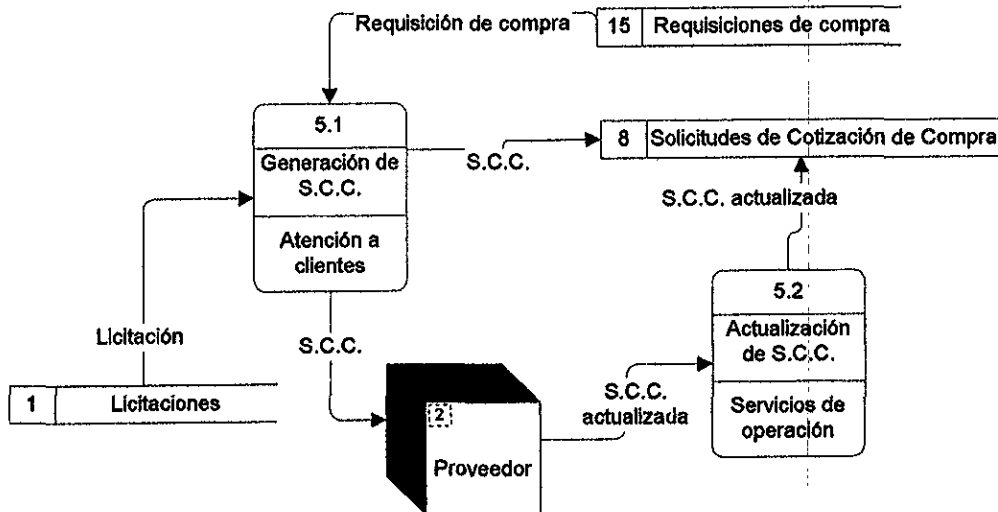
Requisición de compra

15 | Requisiciones de compra

5.1

Generación de S.C.C.

Atención a clientes

S.C.C.

8 | Solicitudes de Cotización de Compra

S.C.C. actualizada

5.2

Actualización de S.C.C.

Servicios de operación

Licitación

S.C.C.

1 | Licitaciones

2

Proveedor

S.C.C. actualizada